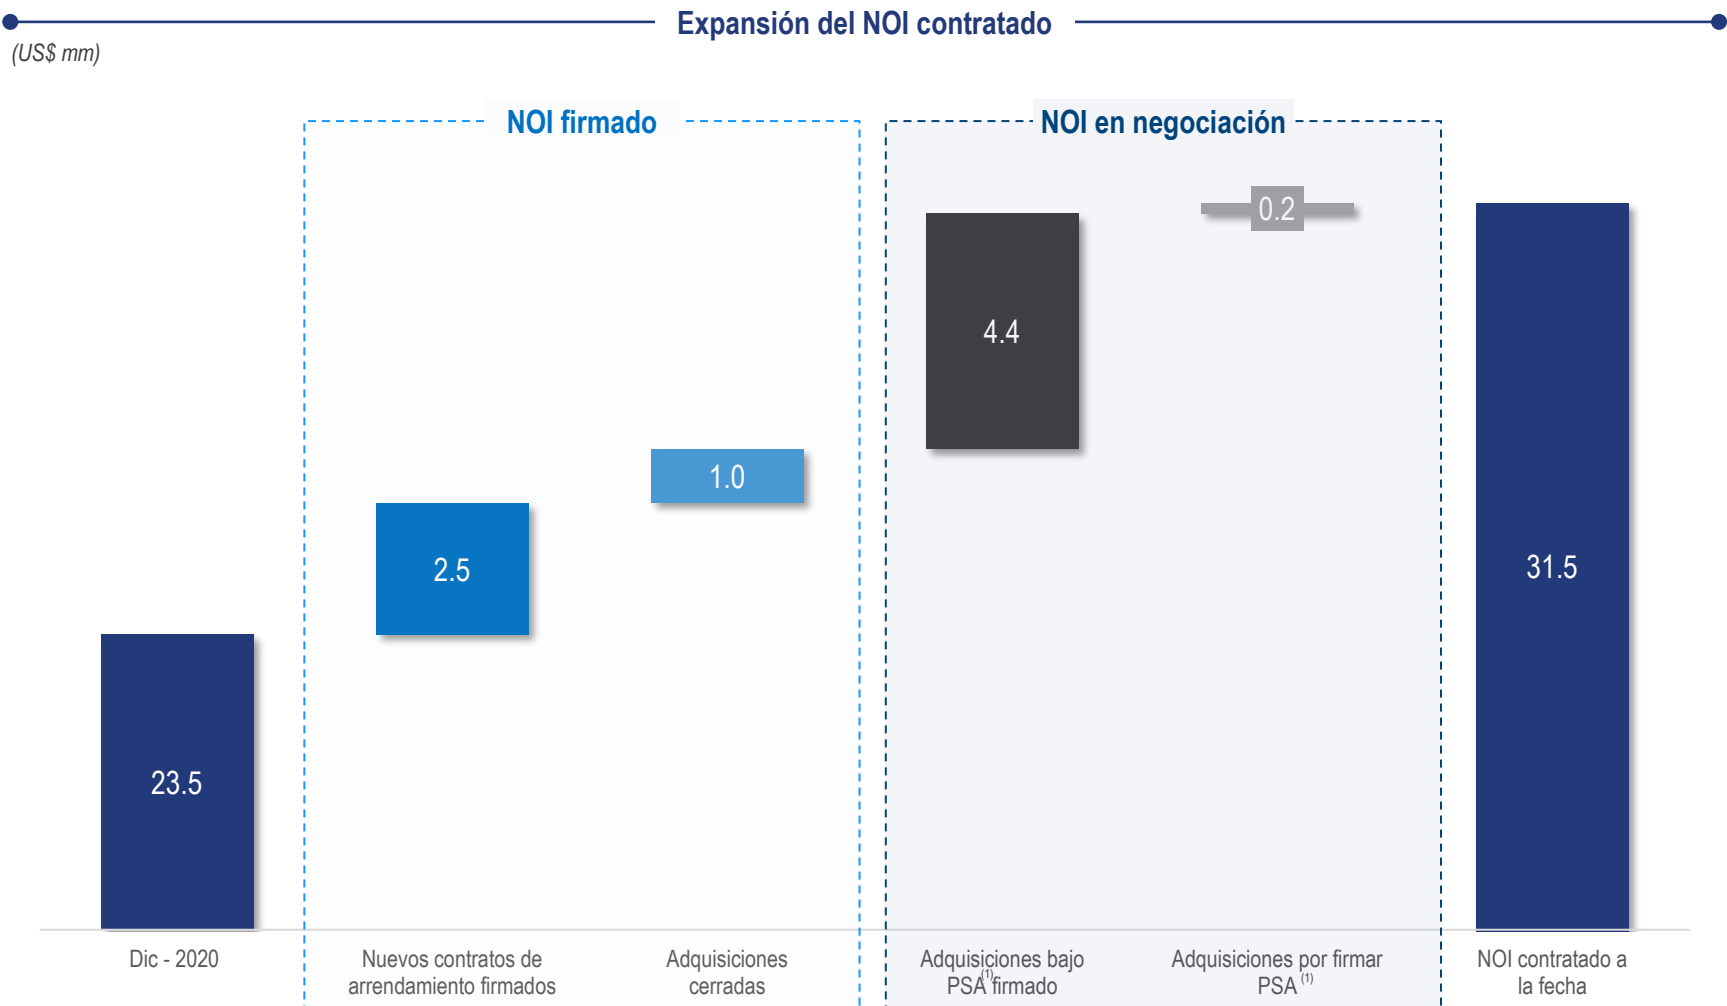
Expansión del NOI contratado

(US$ mm)

NOI firmado

NOI en negociación

23.5

2.5

1.0

4.4

0.2

31.5

Dic - 2020

Nuevos contratos de arrendamiento firmados

Adquisiciones cerradas

Adquisiciones bajo PSA$^{(1)}$ firmado

Adquisiciones por firmar PSA $^{(1)}$

NOI contratado a la fecha